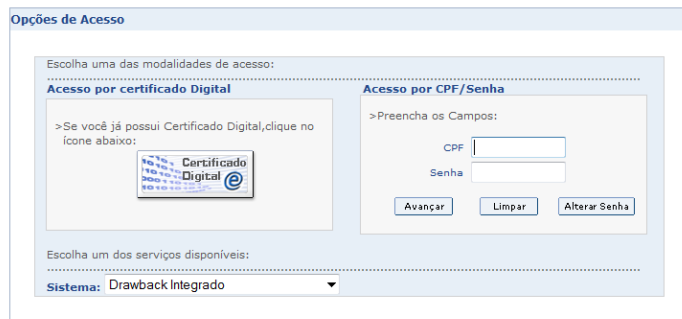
Opções de Acesso

Escolha uma das modalidades de acesso:

Acesso por certificado Digital

>Se você já possui Certificado Digital,clique no ícone abaixo:

Certificado Digital e

Acesso por CPF/Senha

>Preencha os Campos:

CPF

Senha

Avançar

Limpar

Alterar Senha

Escolha um dos serviços disponíveis:

Sistema: Drawback Integrado